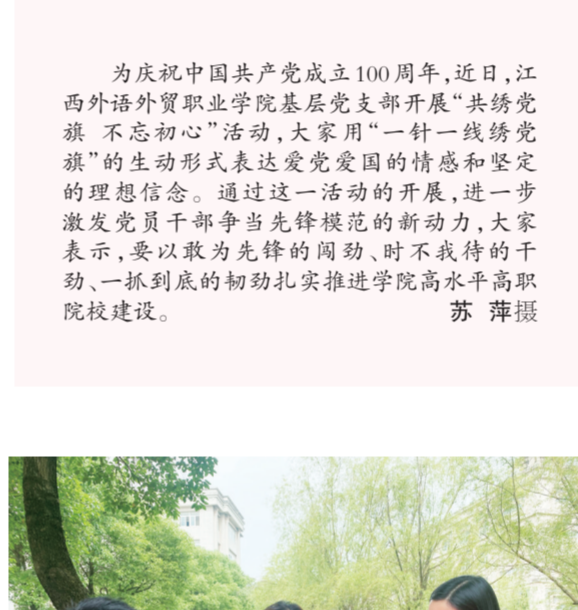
为庆祝中国共产党成立100周年，近日，江西外语外贸职业学院基层党支部开展“共绣党旗 不忘初心”活动，大家用“一针一线绣党旗”的生动形式表达爱党爱国的情感和坚定的理想信念。通过这一活动的开展，进一步激发党员干部争当先锋模范的新动力，大家表示，要以敢为先锋的闯劲、时不我待的干劲、一抓到底的韧劲扎实推进学院高水平高职院校建设。 苏 萍摄